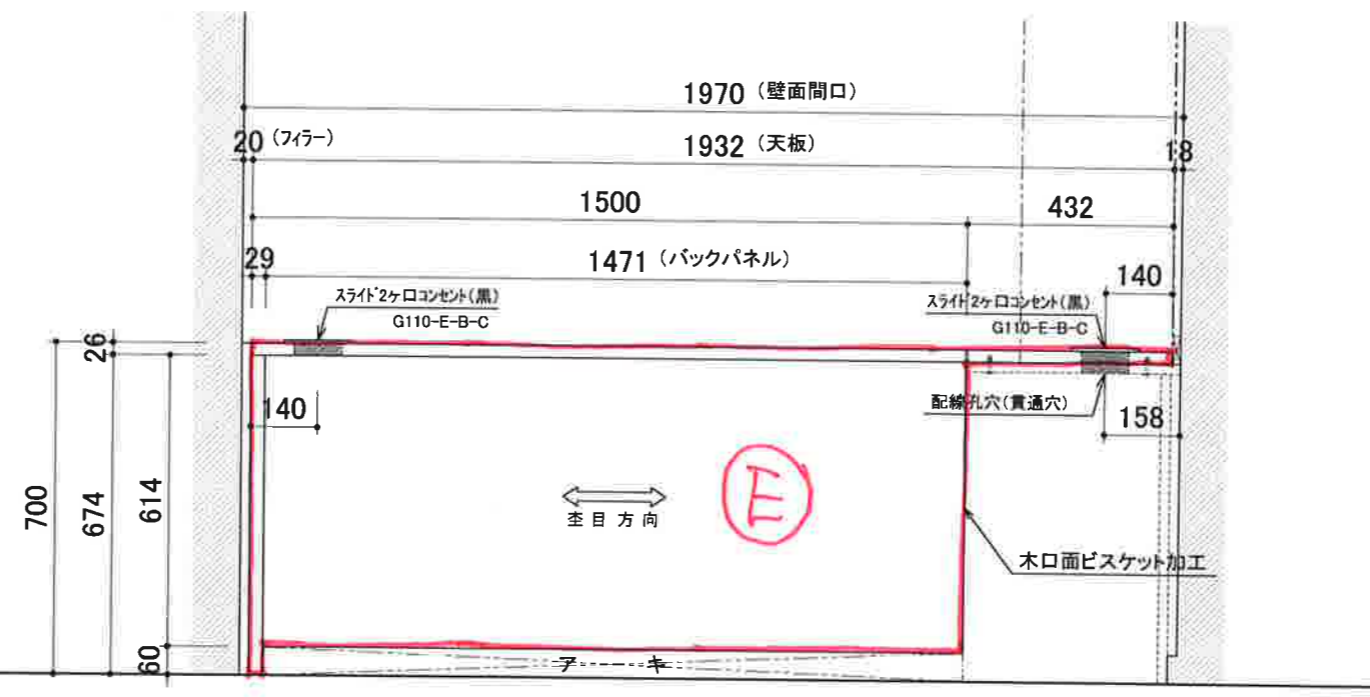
1970（壁面間口）

20（フィラー）

1932（天板）

18

1500

432

29

1471（バックパネル）

140

スライド2ケ口コンセント（黒）
G110-E-B-C

スライド2ケ口コンセント（黒）
G110-E-B-C

26

140

配線孔穴（貫通穴）

158

700

674

614

杢目方向

E

木口面ビスケット加工

60

ア　キ